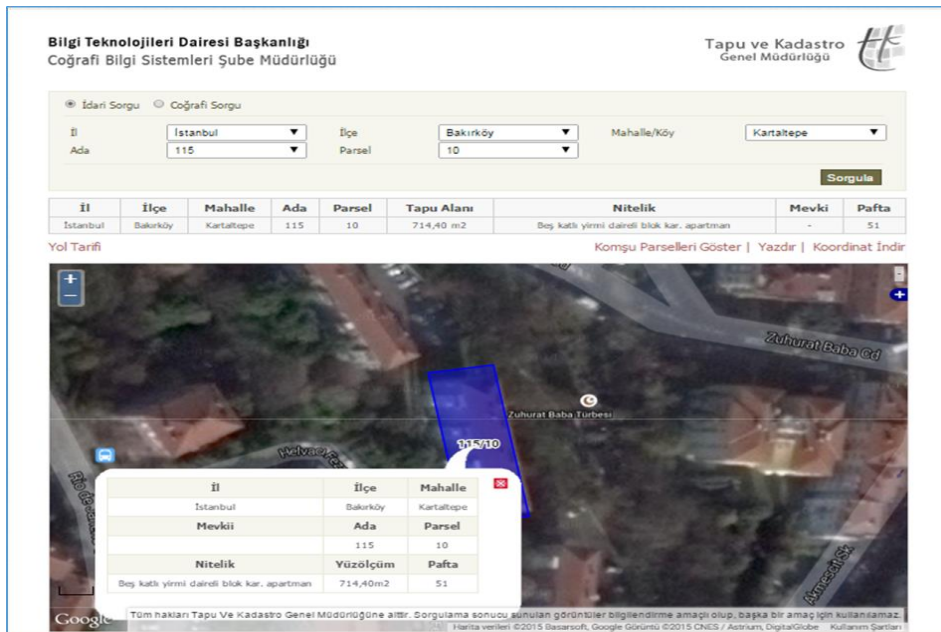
Bilgi Teknolojileri Dairesi Başkanlığı
Coğrafi Bilgi Sistemleri Şube Müdürlüğü

Tapu ve Kadastro
Genel Müdürlüğü

İdari Sorgu  Coğrafi Sorgu

İl İstanbul
İlçe Bakırköy
Mahalle/Köy Kartaltepe
Ada 115
Parsel 10

Sorgula

| İl | İlçe | Mahalle | Ada | Parsel | Tapu Alanı | Nitelik | Mevki | Pafta |
|---|---|---|---|---|---|---|---|---|
| İstanbul | Bakırköy | Kartaltepe | 115 | 10 | 714,40 m2 | Beş katlı yirmi daireli blok kar. apartman | - | 51 |

Yol Tarifi

Komşu Parselleri Göster | Yazdır | Koordinat İndir

+
−

Zuhurat Baba Cd

Zuhurat Baba Türbesi

115/10

| İl | İlçe | Mahalle |
|---|---|---|
| İstanbul | Bakırköy | Kartaltepe |
| Mevkii | Ada | Parsel |
| | 115 | 10 |
| Nitelik | Yüzölçüm | Pafta |
| Beş katlı yirmi daireli blok kar. apartman | 714,40m2 | 51 |

Google

Tüm hakları Tapu Ve Kadastro Genel Müdürlüğüne aittir. Sorgulama sonucu sunulan görüntüler bilgilendirme amaçlı olup, başka bir amaç için kullanılamaz.

Harita verileri ©2015 Basarsoft, Google Görüntü ©2015 CNES / Astrium, DigitalGlobe Kullanım Şartları